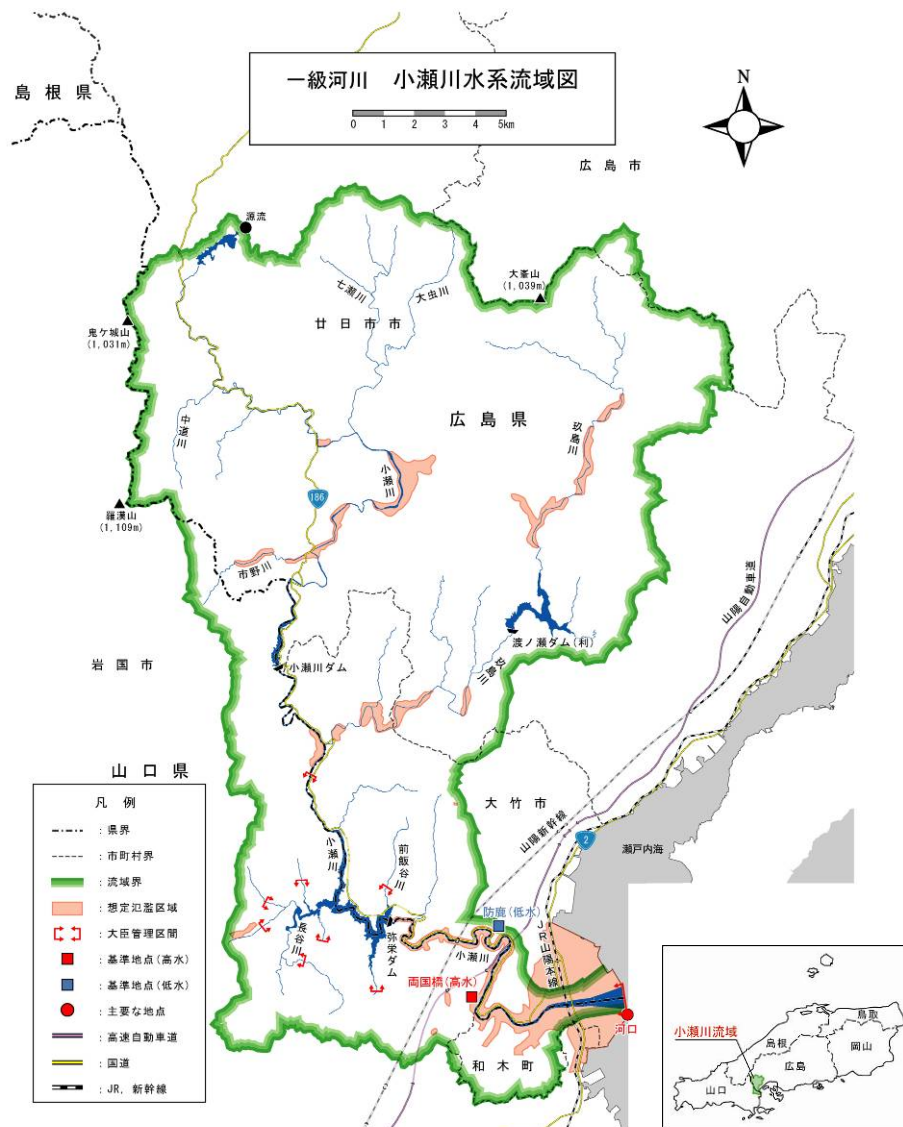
一級河川　小瀬川水系流域図

0 1 2 3 4 5km

N

島根県

広島市

源流

大峯山
(1,039m)

七瀬川

大虫川

鬼ケ城山
(1,031m)

廿日市市

広島県

中道川

玖島川

小瀬川

186

羅漢山
(1,109m)

市野川

山陽自動車道

渡ノ瀬ダム(利)

岩国市

小瀬川ダム

玖島川

山口県

大竹市

凡例

：県界

：市町村界

：流域界

：想定氾濫区域

：大臣管理区間

：基準地点(高水)

：基準地点(低水)

：主要な地点

：高速自動車道

：国道

：JR，新幹線

小瀬川

前飯谷川

山陽新幹線

2

瀬戸内海

防鹿(低水)

JR山陽本線

長谷川

弥栄ダム

小瀬川

両国橋(高水)

河口

和木町

小瀬川流域

鳥取

島根

岡山

広島

山口